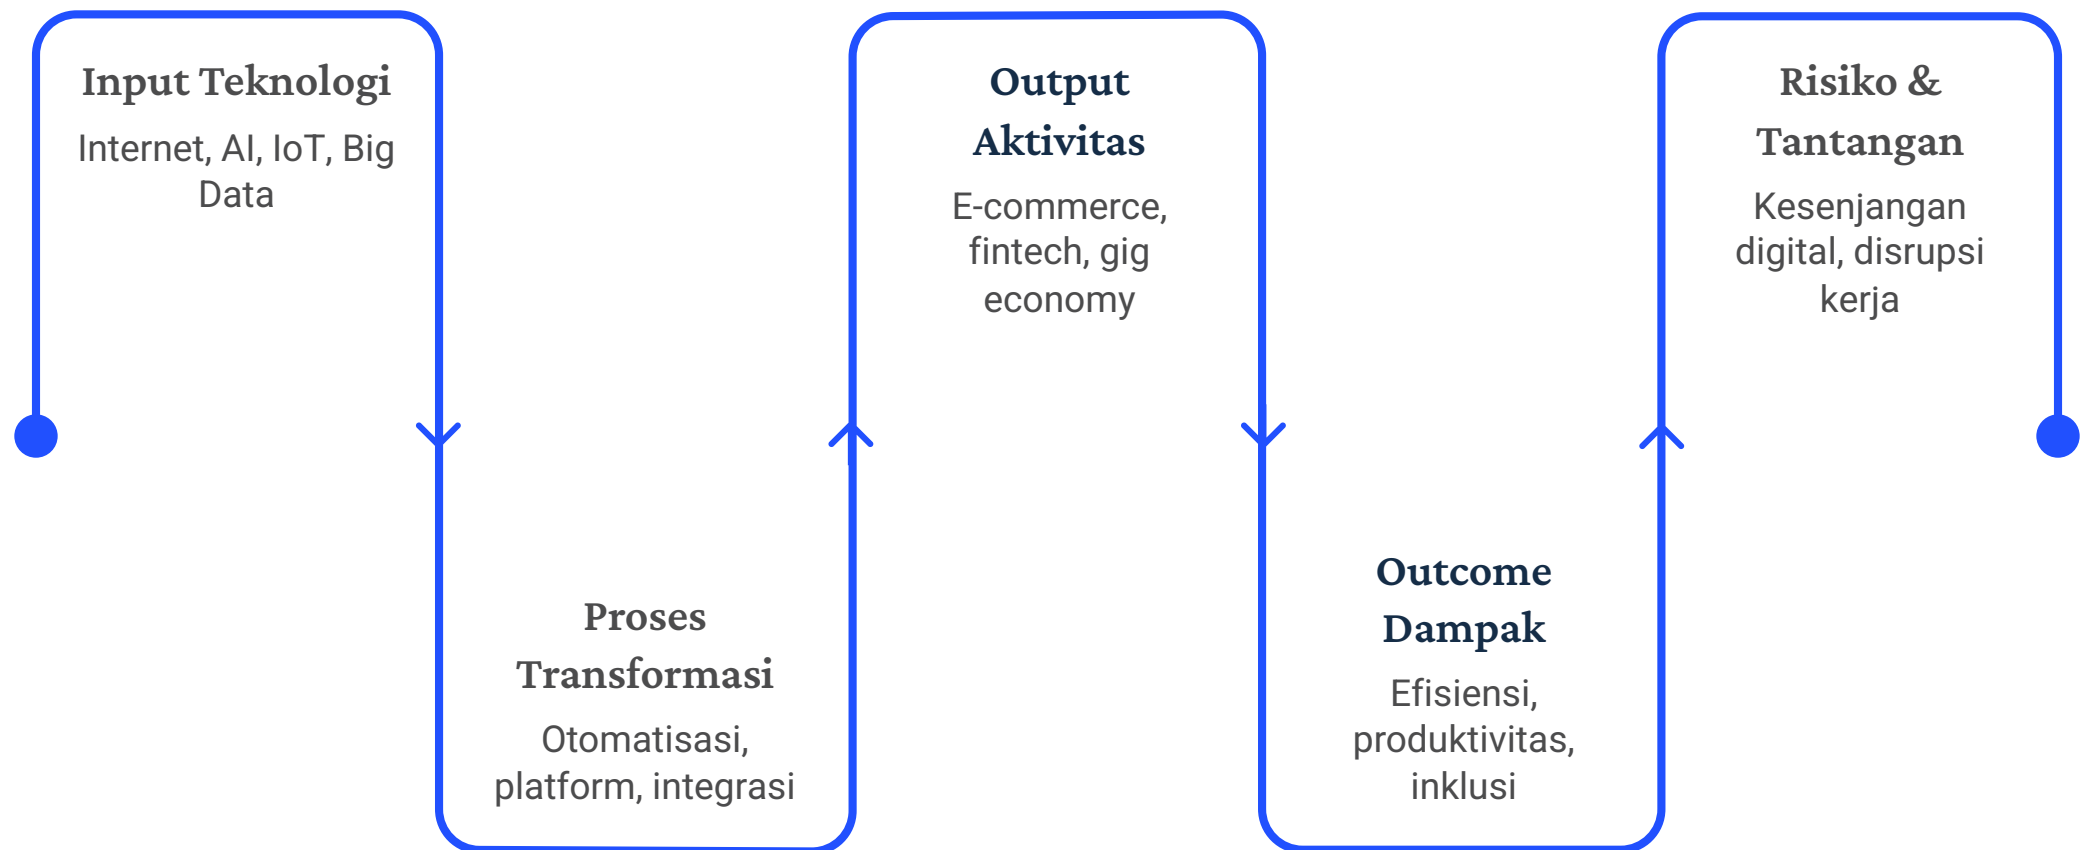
Input Teknologi

Internet, AI, IoT, Big Data

Proses Transformasi

Otomatisasi, platform, integrasi

Output Aktivitas

E-commerce, fintech, gig economy

Outcome Dampak

Efisiensi, produktivitas, inklusi

Risiko & Tantangan

Kesenjangan digital, disrupsi kerja